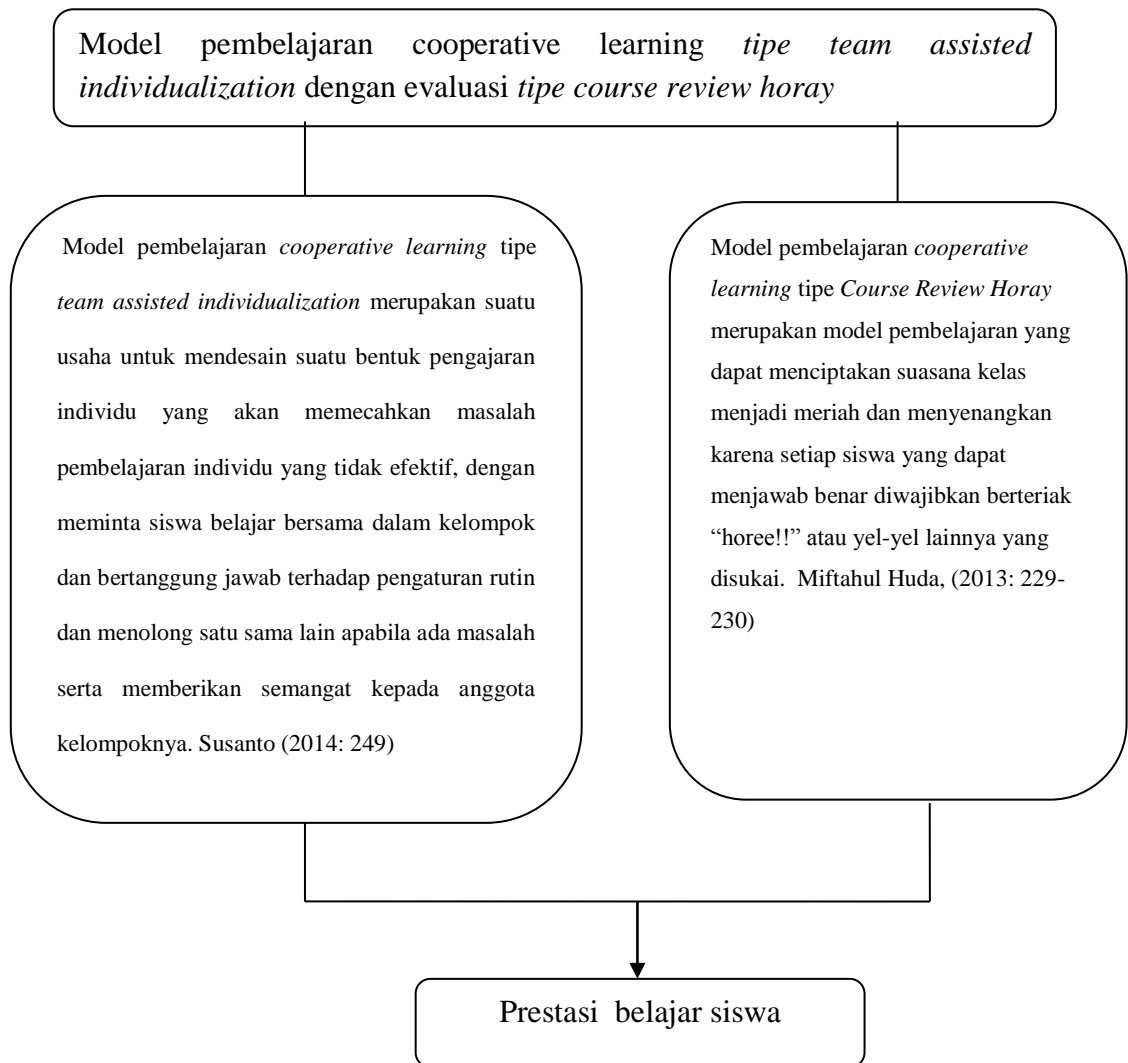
Model pembelajaran cooperative learning tipe team assisted individualization dengan evaluasi tipe course review horay

Model pembelajaran cooperative learning tipe team assisted individualization merupakan suatu usaha untuk mendesain suatu bentuk pengajaran individu yang akan memecahkan masalah pembelajaran individu yang tidak efektif, dengan meminta siswa belajar bersama dalam kelompok dan bertanggung jawab terhadap pengaturan rutin dan menolong satu sama lain apabila ada masalah serta memberikan semangat kepada anggota kelompoknya. Susanto (2014: 249)

Model pembelajaran cooperative learning tipe Course Review Horay merupakan model pembelajaran yang dapat menciptakan suasana kelas menjadi meriah dan menyenangkan karena setiap siswa yang dapat menjawab benar diwajibkan berteriak "horee!!" atau yel-yel lainnya yang disukai. Miftahul Huda, (2013: 229-230)

Prestasi belajar siswa